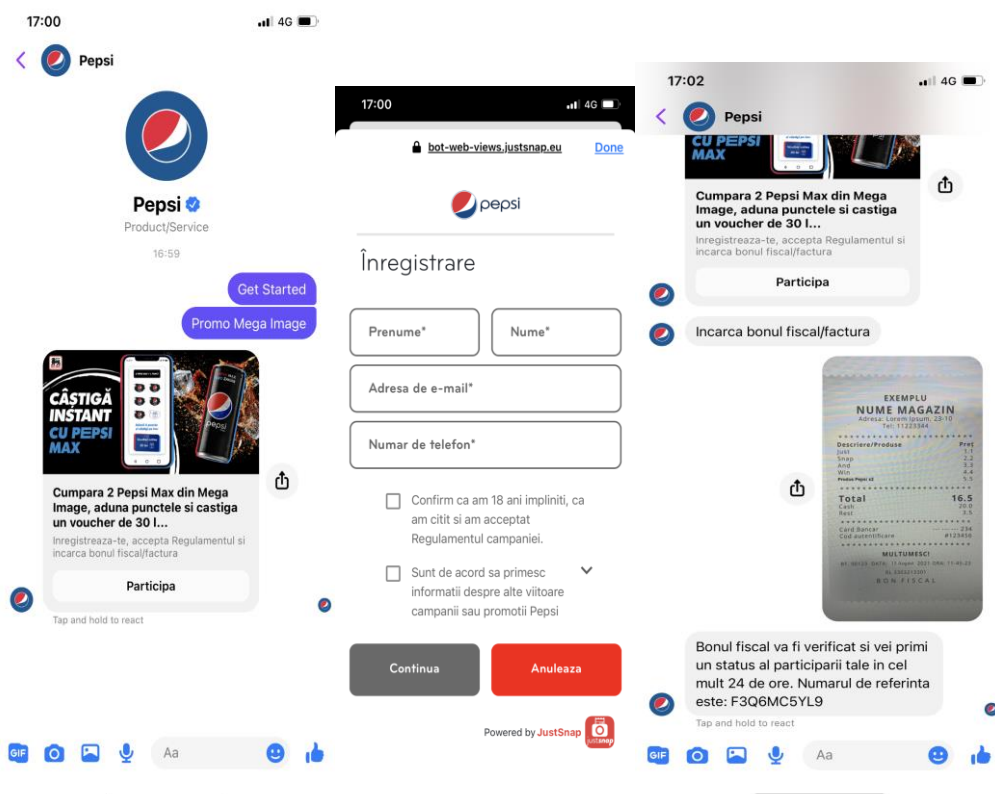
17:00
4G

Pepsi

Pepsi
Product/Service

16:59

Get Started

Promo Mega Image

CÂŞTIGĂ INSTANT CU PEPSI MAX

Cumpara 2 Pepsi Max din Mega Image, aduna punctele si castiga un voucher de 30 l...
Inregistreaza-te, accepta Regulamentul si incarca bonul fiscal/factura

Participa

Tap and hold to react

Aa

17:00
4G

bot-web-views.justsnap.eu
Done

pepsi

Înregistrare

Prenume*
Nume*
Adresa de e-mail*
Numar de telefon*

Confirm ca am 18 ani impliniti, ca am citit si am acceptat Regulamentul campaniei.

Sunt de acord sa primesc informatii despre alte viitoare campanii sau promotii Pepsi

Continua
Anuleaza

Powered by JustSnap

17:02
4G

Pepsi

CU PEPSI MAX

Cumpara 2 Pepsi Max din Mega Image, aduna punctele si castiga un voucher de 30 l...
Inregistreaza-te, accepta Regulamentul si incarca bonul fiscal/factura

Participa

Incarca bonul fiscal/factura

EXEMPLU
NUME MAGAZIN
Descriere/Produse
Pret
Just 1.1
Snap 2.2
And 3.3
Win 4.4
Total 16.5
Cash 20.0
Rest 3.5
Card Bancar
MULTUMESC!
BON FISCAL

Bonul fiscal va fi verificat si vei primi un status al participarii tale in cel mult 24 de ore. Numarul de referinta este: F3Q6MC5YL9

Tap and hold to react

Aa